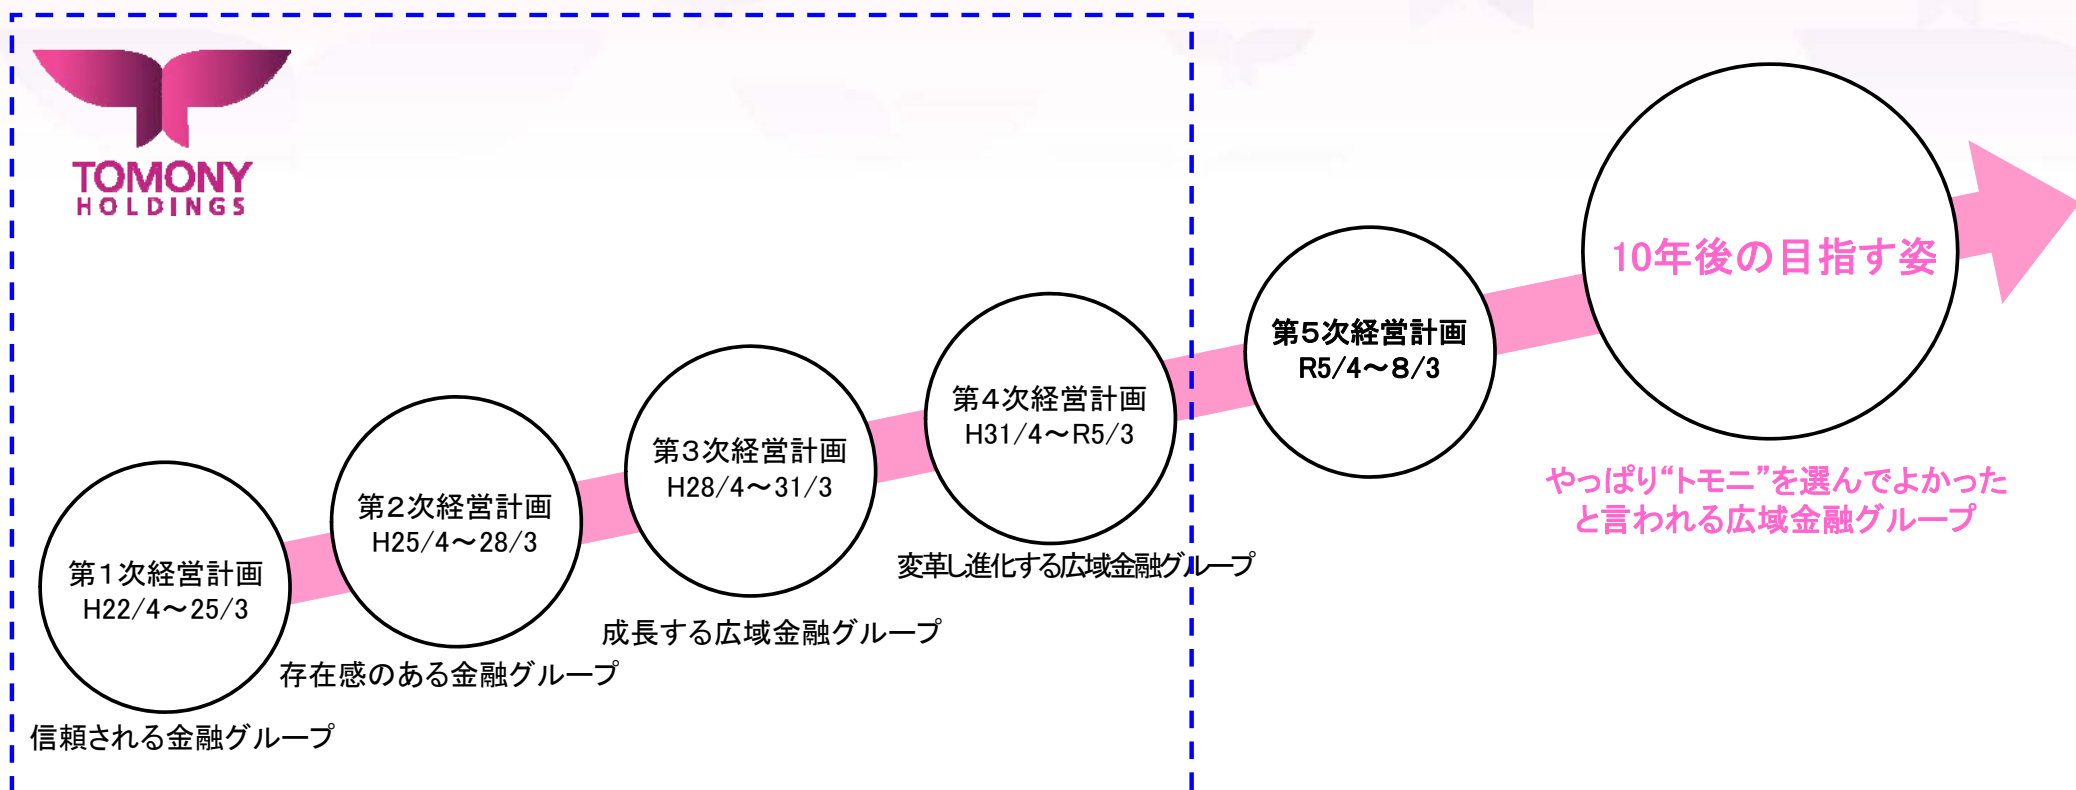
TOMONY HOLDINGS

第1次経営計画
H22/4～25/3

信頼される金融グループ

第2次経営計画
H25/4～28/3

存在感のある金融グループ

第3次経営計画
H28/4～31/3

成長する広域金融グループ

第4次経営計画
H31/4～R5/3

変革し進化する広域金融グループ

第5次経営計画
R5/4～8/3

10年後の目指す姿

やっぱり"トモニ"を選んでよかった
と言われる広域金融グループ